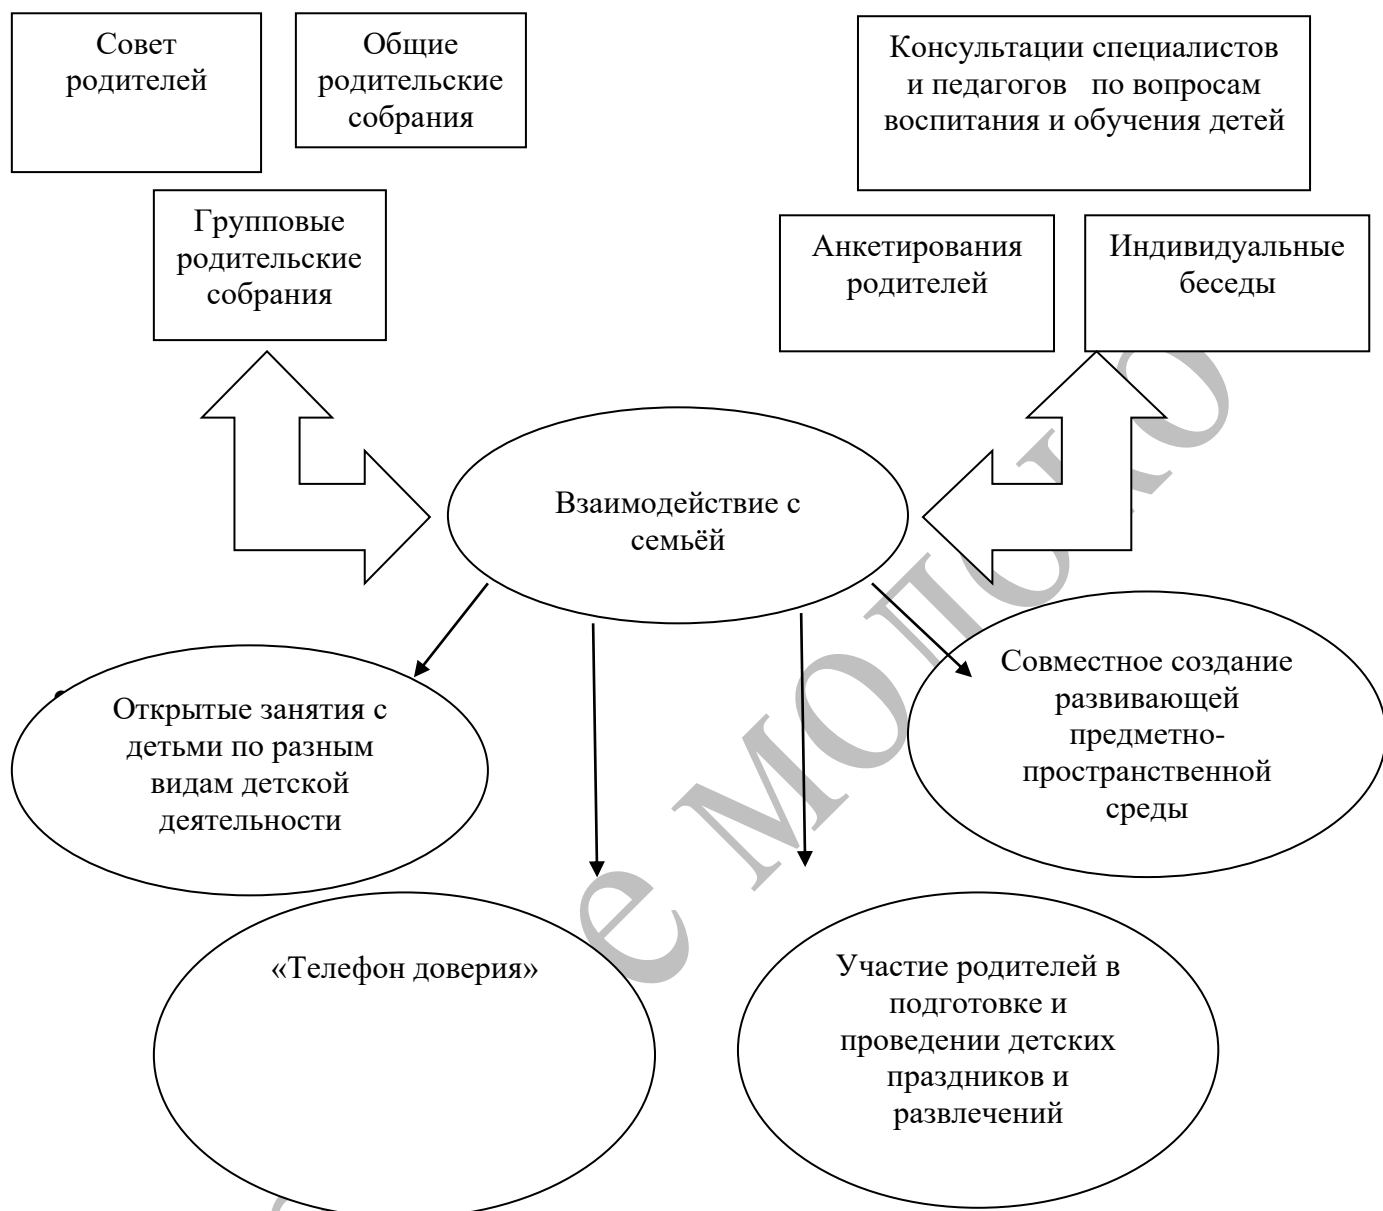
Совет родителей

Общие родительские собрания

Консультации специалистов и педагогов по вопросам воспитания и обучения детей

Групповые родительские собрания

Анкетирования родителей

Индивидуальные беседы

Взаимодействие с семьёй

Открытые занятия с детьми по разным видам детской деятельности

Совместное создание развивающей предметно-пространственной среды

«Телефон доверия»

Участие родителей в подготовке и проведении детских праздников и развлечений

МОПСКО